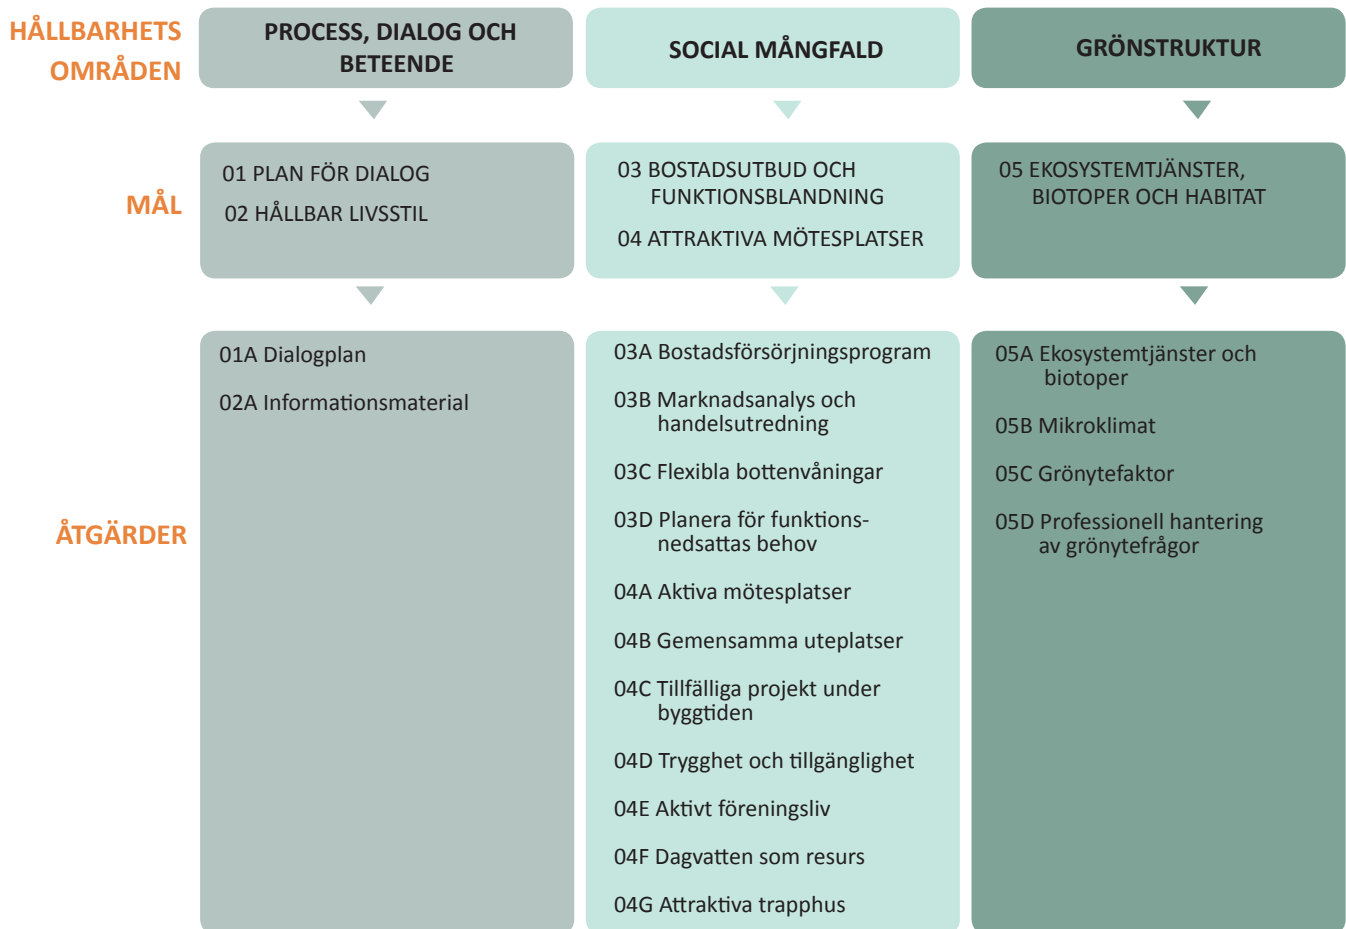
HÅLLBARHETS OMRÅDEN

PROCESS, DIALOG OCH BETEENDE

SOCIAL MÅNGFALD

GRÖNSTRUKTUR

MÅL

01 PLAN FÖR DIALOG
02 HÅLLBAR LIVSSTIL

03 BOSTADSUTBUD OCH FUNKTIONSBLANDNING
04 ATTRAKTIVA MÖTESPLATSER

05 EKOSYSTEMTJÄNSTER, BIOTOPER OCH HABITAT

ÅTGÄRDER

01A Dialogplan
02A Informationsmaterial

03A Bostadsförsörjningsprogram
03B Marknadsanalys och handelsutredning
03C Flexibla bottenvåningar
03D Planera för funktionsnedsattas behov
04A Aktiva mötesplatser
04B Gemensamma uteplatser
04C Tillfälliga projekt under byggtiden
04D Trygghet och tillgänglighet
04E Aktivt föreningsliv
04F Dagvatten som resurs
04G Attraktiva trapphus

05A Ekosystemtjänster och biotoper
05B Mikroklimat
05C Grönytefaktor
05D Professionell hantering av grönytefrågor